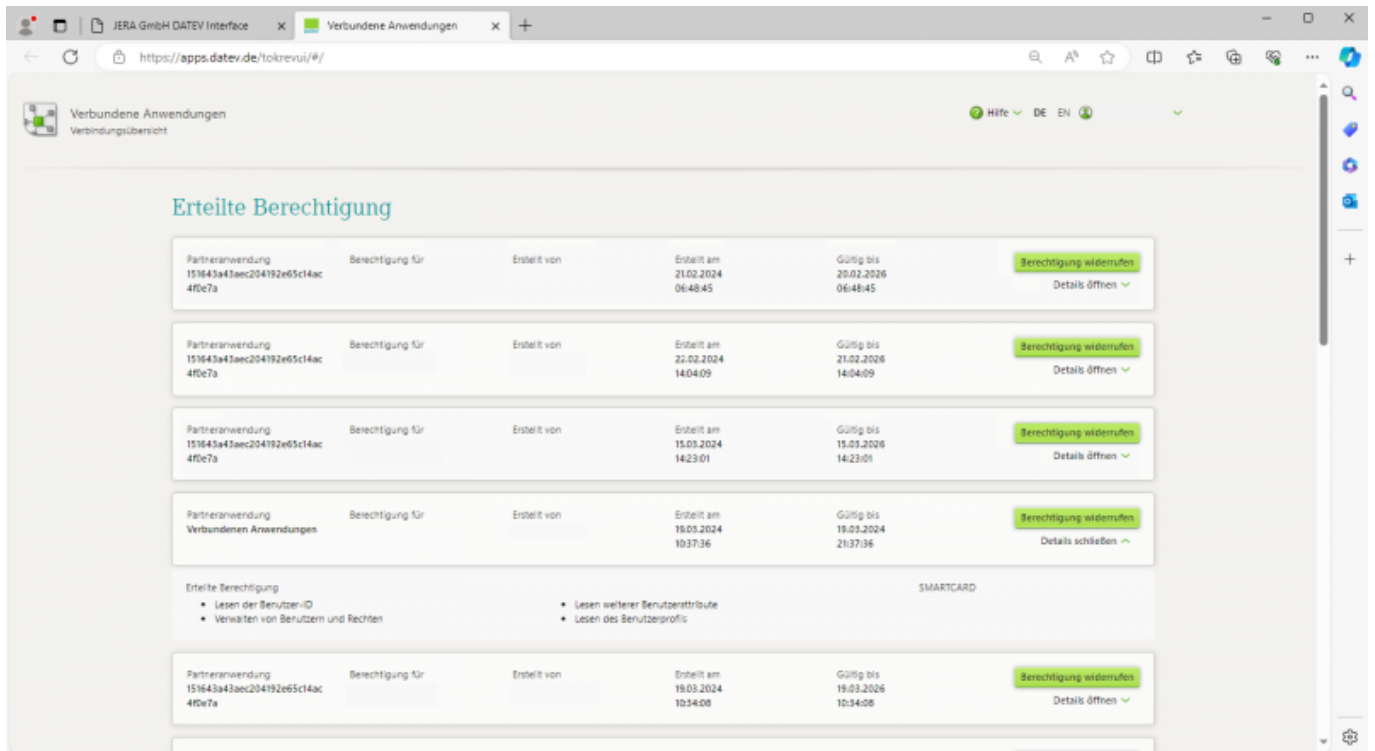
JERA GmbH DATEV Interface ×
Verbundene Anwendungen ×
+

https://apps.datev.de/tokrevui/#/

Verbundene Anwendungen
Verbindungsübersicht

Hilfe DE EN

Erteilte Berechtigung

| Partneranwendung | Berechtigung für | Erstellt von | Erstellt am | Gültig bis | |
|---|---|---|---|---|---|
| 151643a43aec204192e65c14ac4f0e7a | | | 21.02.2024 06:48:45 | 20.02.2026 06:48:45 | Berechtigung widerrufen Details öffnen |
| 151643a43aec204192e65c14ac4f0e7a | | | 22.02.2024 14:04:09 | 21.02.2026 14:04:09 | Berechtigung widerrufen Details öffnen |
| 151643a43aec204192e65c14ac4f0e7a | | | 15.03.2024 14:23:01 | 15.03.2026 14:23:01 | Berechtigung widerrufen Details öffnen |
| Verbundenen Anwendungen | | | 19.03.2024 10:37:36 | 19.03.2024 21:37:36 | Berechtigung widerrufen Details schließen |

Erteilte Berechtigung
• Lesen der Benutzer-ID
• Verwalten von Benutzern und Rechten
• Lesen weiterer Benutzerattribute
• Lesen des Benutzerprofils

SMARTCARD

| Partneranwendung | Berechtigung für | Erstellt von | Erstellt am | Gültig bis | |
|---|---|---|---|---|---|
| 151643a43aec204192e65c14ac4f0e7a | | | 19.03.2024 10:34:08 | 19.03.2026 10:34:08 | Berechtigung widerrufen Details öffnen |